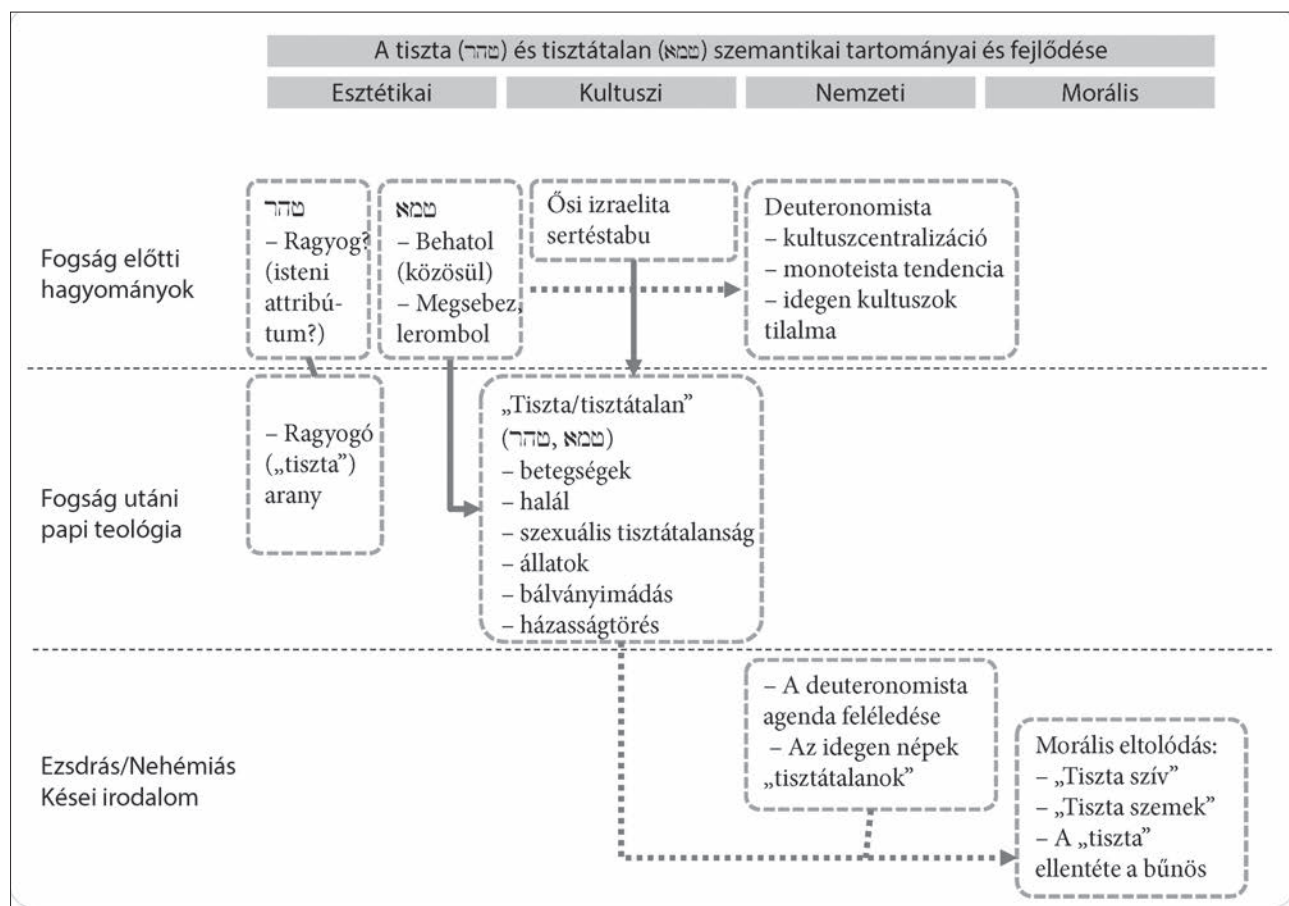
A tiszta (טהר) és tisztátalan (טמא) szemantikai tartományai és fejlődése

Esztétikai

Kultuszi

Nemzeti

Morális

Fogság előtti hagyományok

טהר
– Ragyog? (isteni attribútum?)

טמא
– Behatol (közösül)
– Megsebez, lerombol

Ősi izraelita sertéstabu

Deuteronomista
– kultuszcentralizáció
– monoteista tendencia
– idegen kultuszok tilalma

Fogság utáni papi teológia

– Ragyogó („tiszta") arany

„Tiszta/tisztátalan" (טמא, טהר)
– betegségek
– halál
– szexuális tisztátalanság
– állatok
– bálványimádás
– házasságtörés

Ezsdrás/Nehémiás
Kései irodalom

– A deuteronomista agenda feléledése
– Az idegen népek „tisztátalanok"

Morális eltolódás:
– „Tiszta szív"
– „Tiszta szemek"
– A „tiszta" ellentéte a bűnös